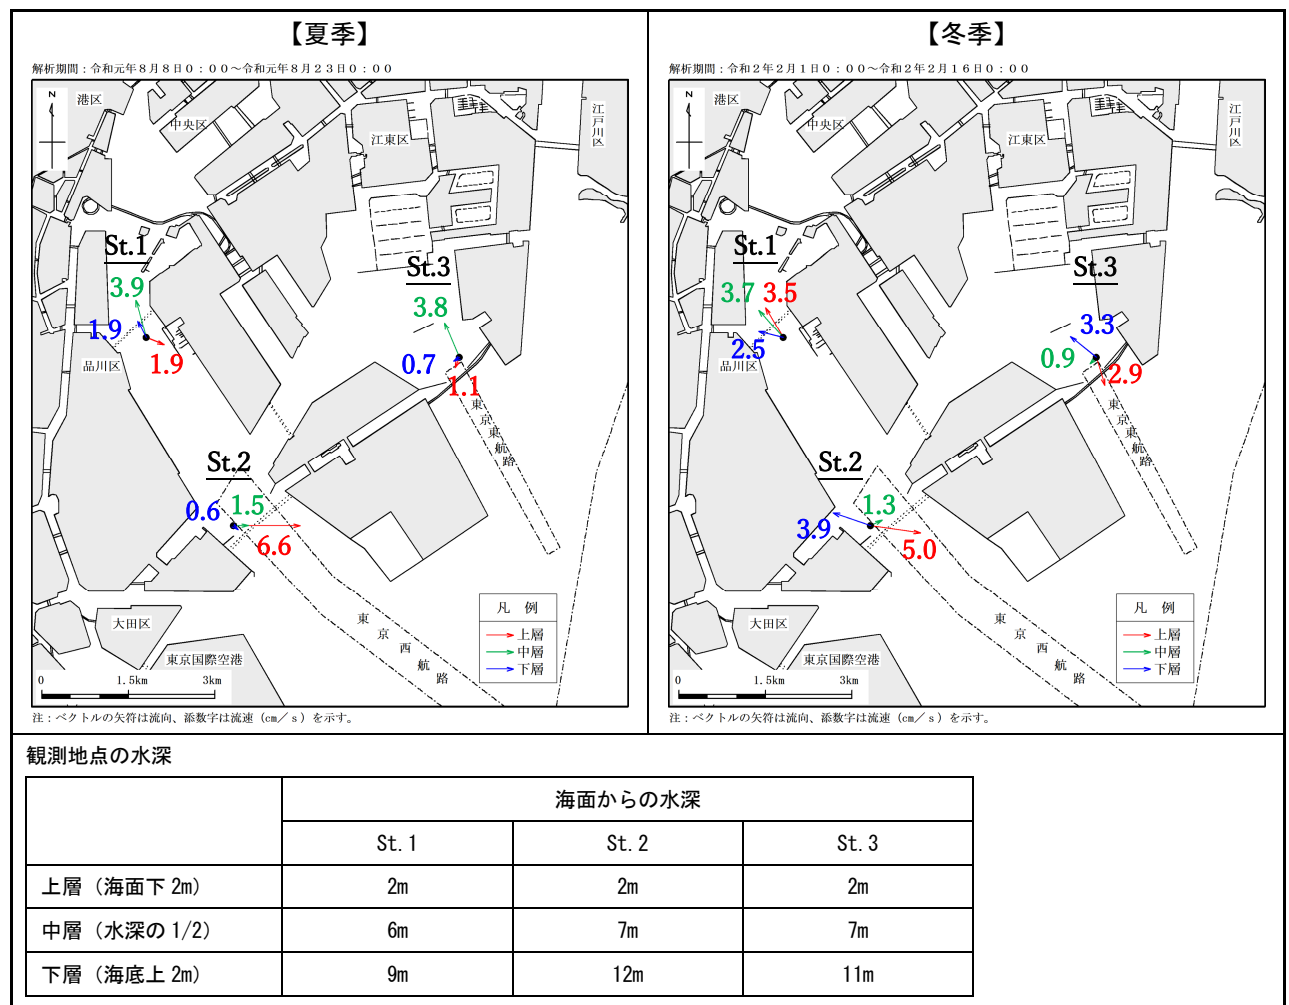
【夏季】

解析期間：令和元年８月８日０：００～令和元年８月２３日０：００

N

港区

中央区

江東区

江戸川区

St.1

3.9

1.9

1.9

品川区

St.3

3.8

0.7

1.1

東京東航路

St.2

0.6

1.5

6.6

東京西航路

大田区

東京国際空港

凡例

上層

中層

下層

0 1.5km 3km

注：ベクトルの矢符は流向、添数字は流速（cm／s）を示す。

【冬季】

解析期間：令和２年２月１日０：００～令和２年２月１６日０：００

N

港区

中央区

江東区

江戸川区

St.1

3.7

3.5

2.5

品川区

St.3

3.3

0.9

2.9

東京東航路

St.2

1.3

3.9

5.0

東京西航路

大田区

東京国際空港

凡例

上層

中層

下層

0 1.5km 3km

注：ベクトルの矢符は流向、添数字は流速（cm／s）を示す。

観測地点の水深

| | 海面からの水深 | | |
|---|---|---|---|
| | St. 1 | St. 2 | St. 3 |
| 上層（海面下 2m） | 2m | 2m | 2m |
| 中層（水深の 1/2） | 6m | 7m | 7m |
| 下層（海底上 2m） | 9m | 12m | 11m |